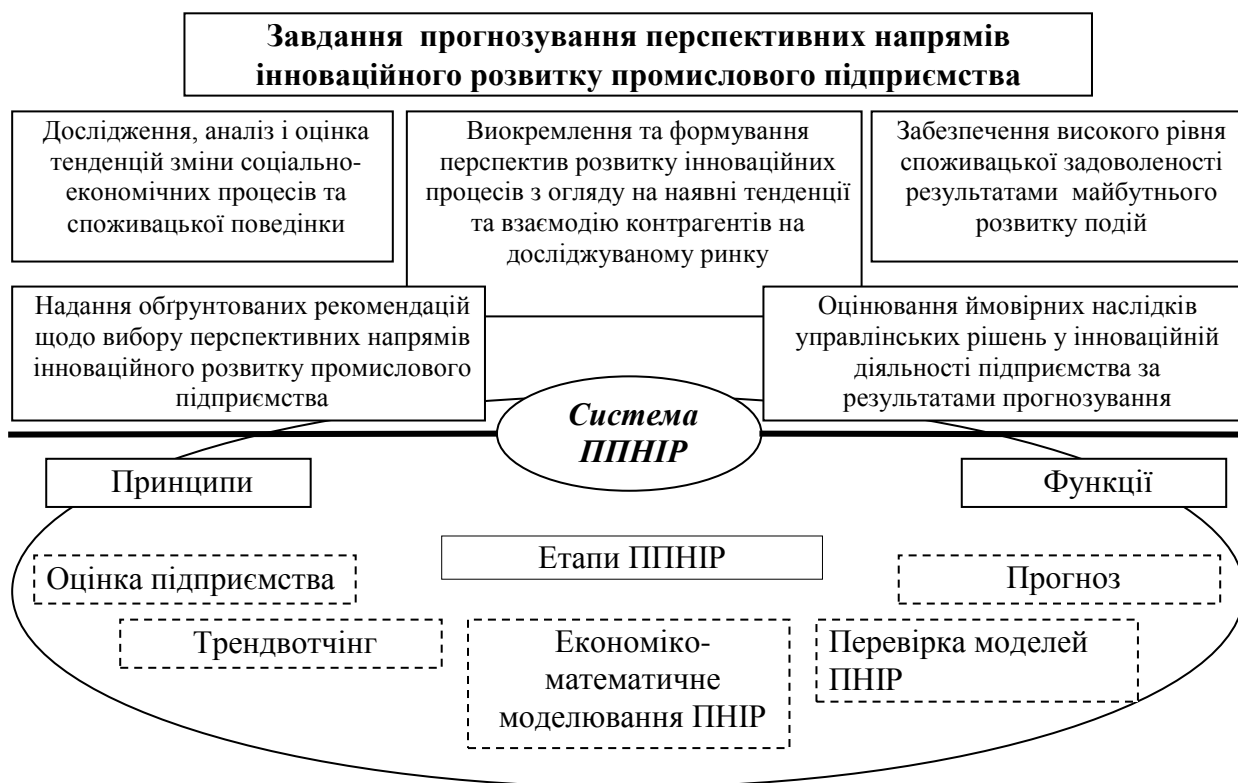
Завдання прогнозування перспективних напрямів інноваційного розвитку промислового підприємства

Дослідження, аналіз і оцінка тенденцій зміни соціально-економічних процесів та споживацької поведінки

Виокремлення та формування перспектив розвитку інноваційних процесів з огляду на наявні тенденції та взаємодію контрагентів на досліджуваному ринку

Забезпечення високого рівня споживацької задоволеності результатами майбутнього розвитку подій

Надання обґрунтованих рекомендацій щодо вибору перспективних напрямів інноваційного розвитку промислового підприємства

Оцінювання ймовірних наслідків управлінських рішень у інноваційній діяльності підприємства за результатами прогнозування

Система ППНІР

Принципи

Функції

Етапи ППНІР

Оцінка підприємства

Прогноз

Трендвотчінг

Економіко-математичне моделювання ПНІР

Перевірка моделей ПНІР